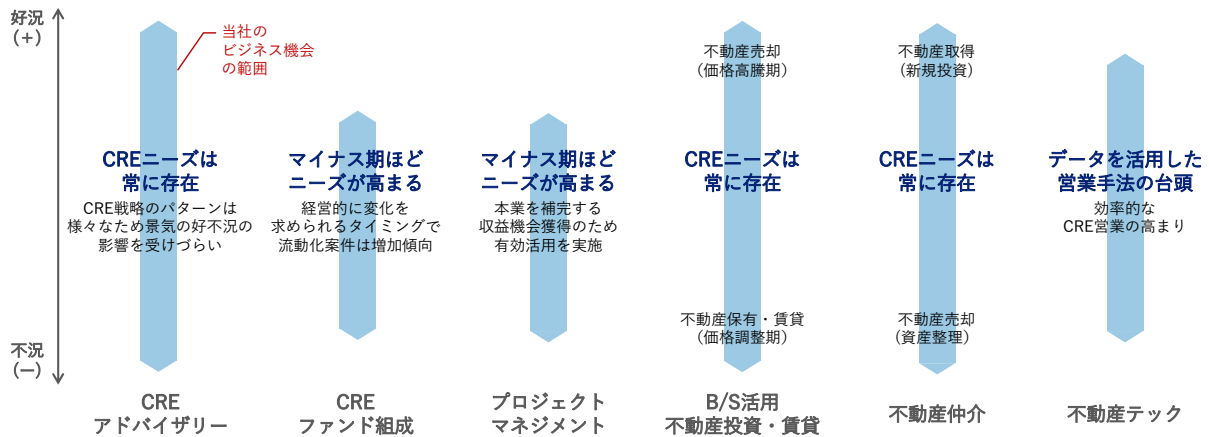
好況
(+)

不況
(—)

当社の
ビジネス機会
の範囲

CREニーズは
常に存在
CRE戦略のパターンは
様々なため景気の好不況の
影響を受けづらい

CRE
アドバイザリー

マイナス期ほど
ニーズが高まる
経営的に変化を
求められるタイミングで
流動化案件は増加傾向

CRE
ファンド組成

マイナス期ほど
ニーズが高まる
本業を補完する
収益機会獲得のため
有効活用を実施

プロジェクト
マネジメント

不動産売却
(価格高騰期)

CREニーズは
常に存在

不動産保有・賃貸
(価格調整期)

B/S活用
不動産投資・賃貸

不動産取得
(新規投資)

CREニーズは
常に存在

不動産売却
(資産整理)

不動産仲介

データを活用した
営業手法の台頭
効率的な
CRE営業の高まり

不動産テック